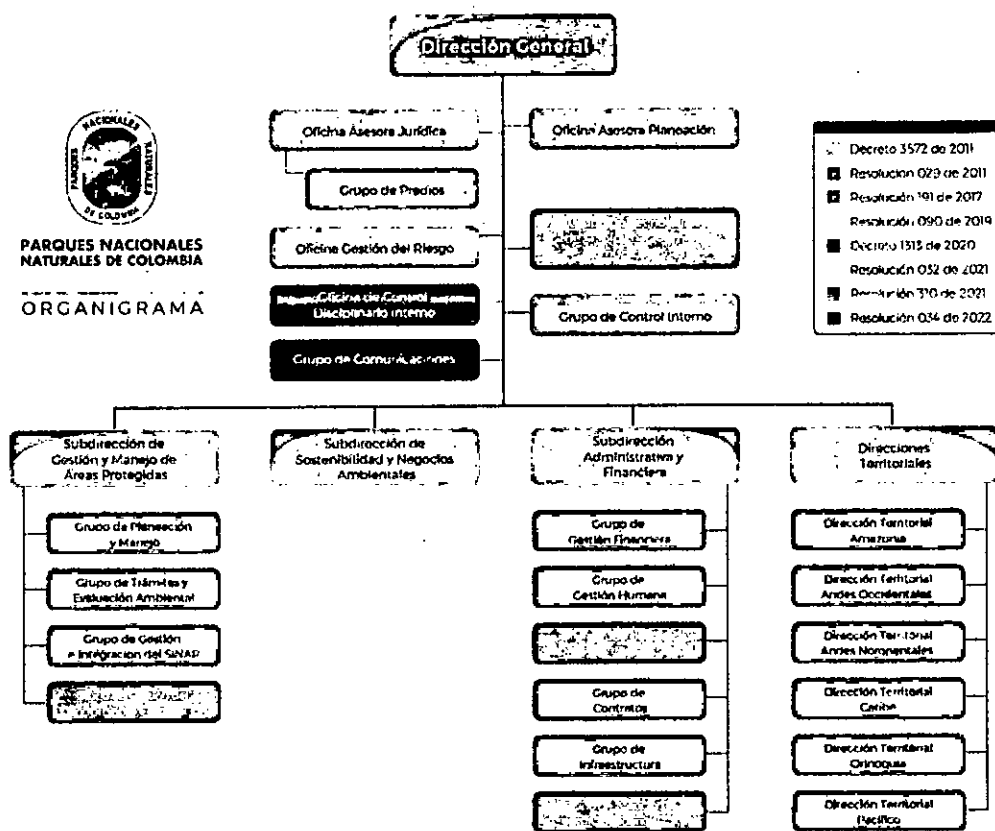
Dirección General

PARQUES NACIONALES NATURALES DE COLOMBIA

PARQUES NACIONALES NATURALES DE COLOMBIA

ORGANIGRAMA

Oficina Asesora Jurídica

Oficina Asesora Planeación

Grupo de Predios

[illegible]

Oficina Gestión del Riesgo

Oficina de Control Disciplinario Interno

Grupo de Control Interno

Grupo de Comunicaciones

Decreto 3572 de 2011
Resolución 023 de 2011
Resolución 191 de 2017
Resolución 090 de 2019
Decreto 1315 de 2020
Resolución 052 de 2021
Resolución 310 de 2021
Resolución 034 de 2022

Subdirección de Gestión y Manejo de Áreas Protegidas

Grupo de Planeación y Manejo

Grupo de Trámites y Evaluación Ambiental

Grupo de Gestión e Integración del SINAP

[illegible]

Subdirección de Sostenibilidad y Negocios Ambientales

Subdirección Administrativa y Financiera

Grupo de Gestión Financiera

Grupo de Gestión Humana

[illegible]

Grupo de Contratos

Grupo de Infraestructura

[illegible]

Direcciones Territoriales

Dirección Territorial Amazonia

Dirección Territorial Andes Occidentales

Dirección Territorial Andes Nororientales

Dirección Territorial Caribe

Dirección Territorial Orinoquia

Dirección Territorial Pacífico